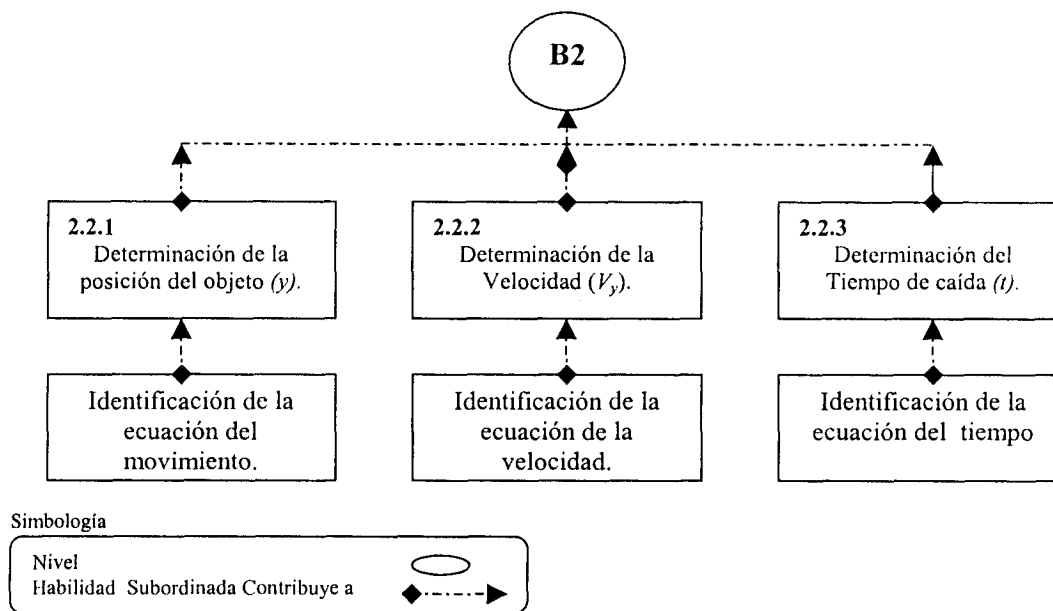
B2

2.2.1
Determinación de la posición del objeto *(y)*.

2.2.2
Determinación de la Velocidad $(V_y)$.

2.2.3
Determinación del Tiempo de caída *(t)*.

Identificación de la ecuación del movimiento.

Identificación de la ecuación de la velocidad.

Identificación de la ecuación del tiempo

Simbología

Nivel
Habilidad Subordinada Contribuye a